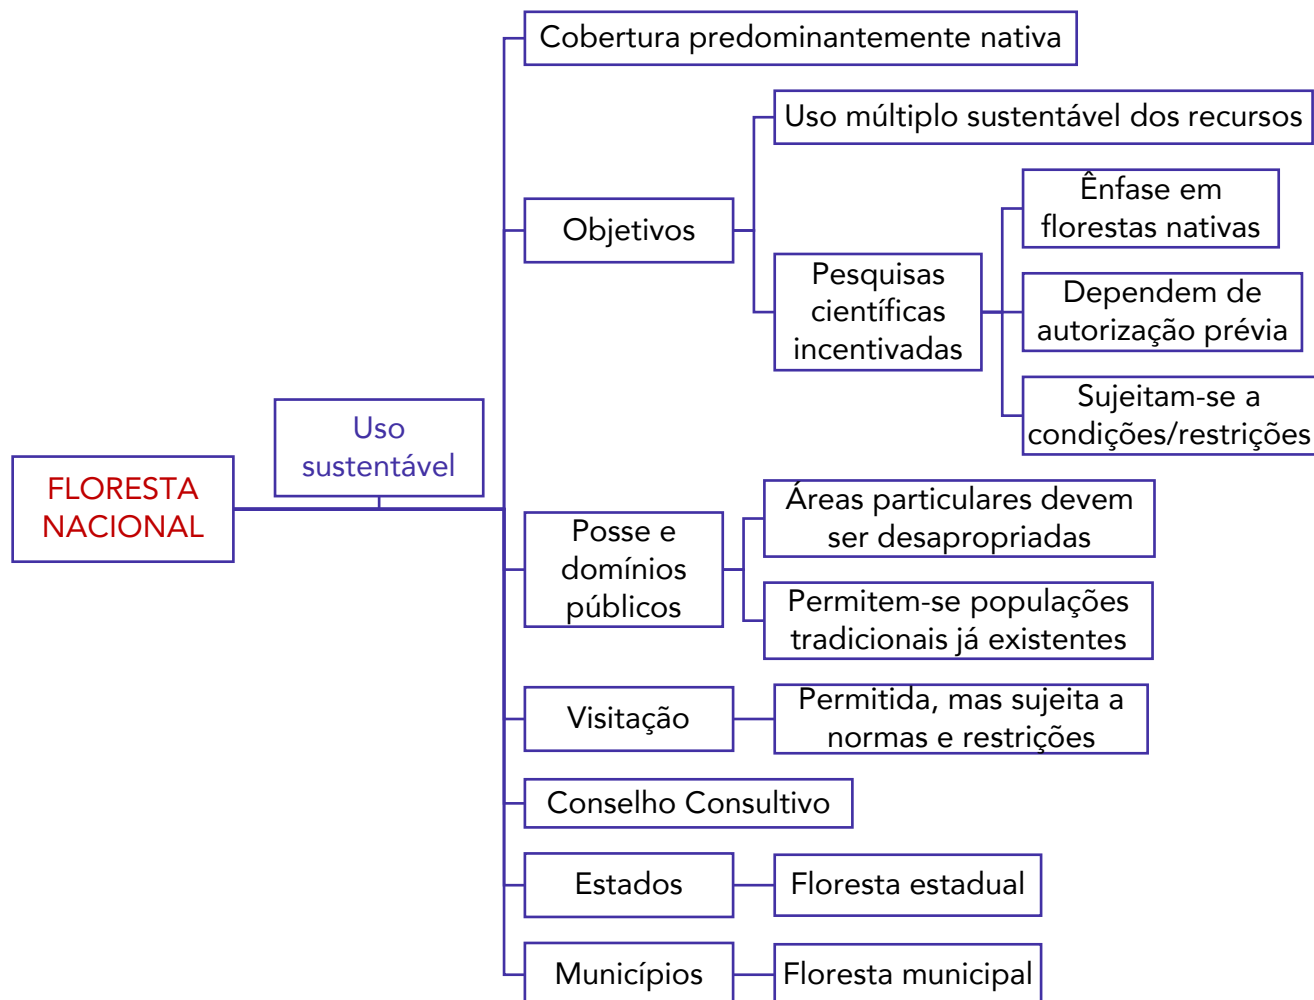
FLORESTA NACIONAL

Uso sustentável

Cobertura predominantemente nativa

Objetivos

Uso múltiplo sustentável dos recursos

Pesquisas científicas incentivadas

Ênfase em florestas nativas

Dependem de autorização prévia

Sujeitam-se a condições/restrições

Posse e domínios públicos

Áreas particulares devem ser desapropriadas

Permitem-se populações tradicionais já existentes

Visitação

Permitida, mas sujeita a normas e restrições

Conselho Consultivo

Estados

Floresta estadual

Municípios

Floresta municipal